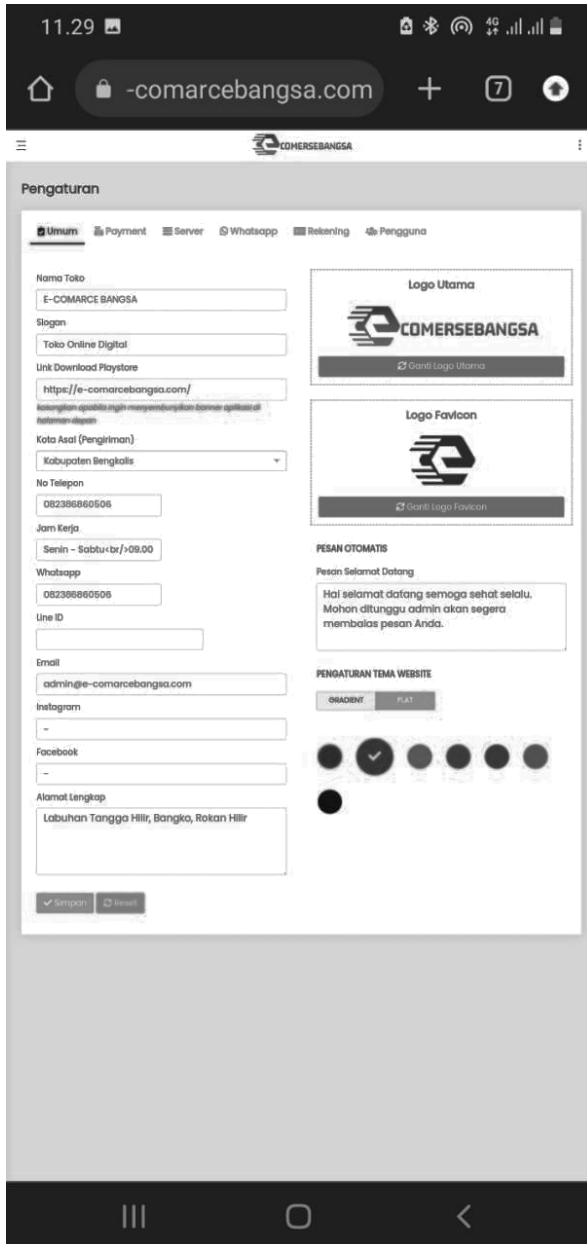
11.29

-comarcebangsa.com + 7

COMERSEBANGSA

Pengaturan

Umum Payment Server Whatsapp Rekening Pengguna

Nama Toko
E-COMARCE BANGSA

Slogan
Toko Online Digital

Link Download Playstore
https://e-comarcebangsa.com/
kosongkan apabila ingin menyembunyikan banner aplikasi di halaman depan

Kota Asal (Pengiriman)
Kabupaten Bengkalis

No Telepon
082386860506

Jam Kerja
Senin - Sabtu<br/>09.00

Whatsapp
082386860506

Line ID

Email
admin@e-comarcebangsa.com

Instagram
-

Facebook
-

Alamat Lengkap
Labuhan Tangga Hilir, Bangko, Rokan Hilir

Simpan Reset

Logo Utama
COMERSEBANGSA
Ganti Logo Utama

Logo Favicon
Ganti Logo Favicon

PESAN OTOMATIS
Pesan Selamat Datang
Hai selamat datang semoga sehat selalu. Mohon ditunggu admin akan segera membalas pesan Anda.

PENGATURAN TEMA WEBSITE
GRADIENT FLAT